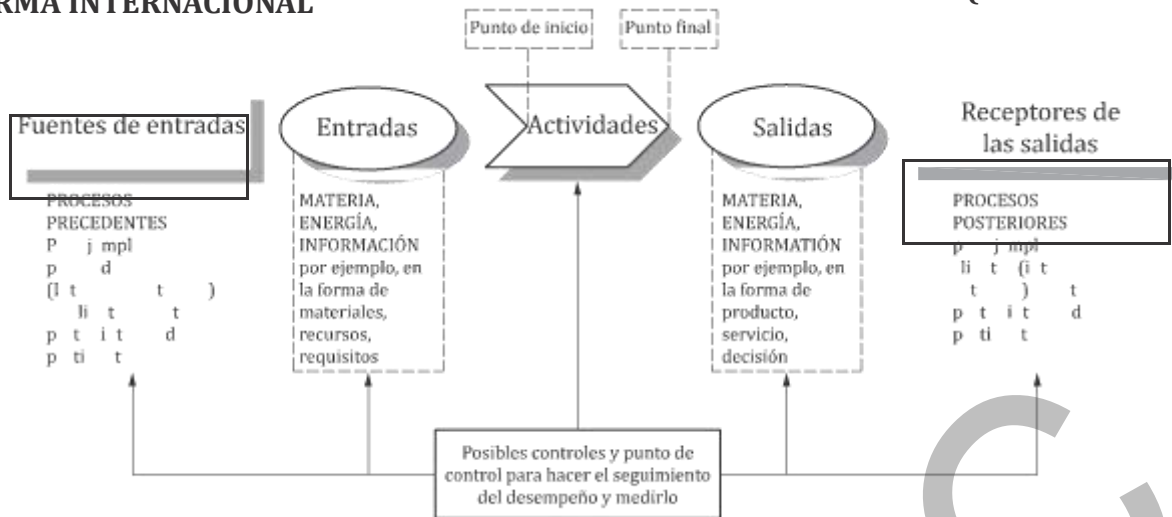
RMA INTERNACIONAL

Punto de inicio

Punto final

Fuentes de entradas

Entradas

Actividades

Salidas

Receptores de las salidas

PROCESOS PRECEDENTES P j mpl p d (l t t ) li t t p t i t d p ti t

MATERIA, ENERGÍA, INFORMACIÓN por ejemplo, en la forma de materiales, recursos, requisitos

MATERIA, ENERGÍA, INFORMATIÓN por ejemplo, en la forma de producto, servicio, decisión

PROCESOS POSTERIORES p j mpl li t (i t t ) t p t i t d p ti t

Posibles controles y punto de control para hacer el seguimiento del desempeño y medirlo